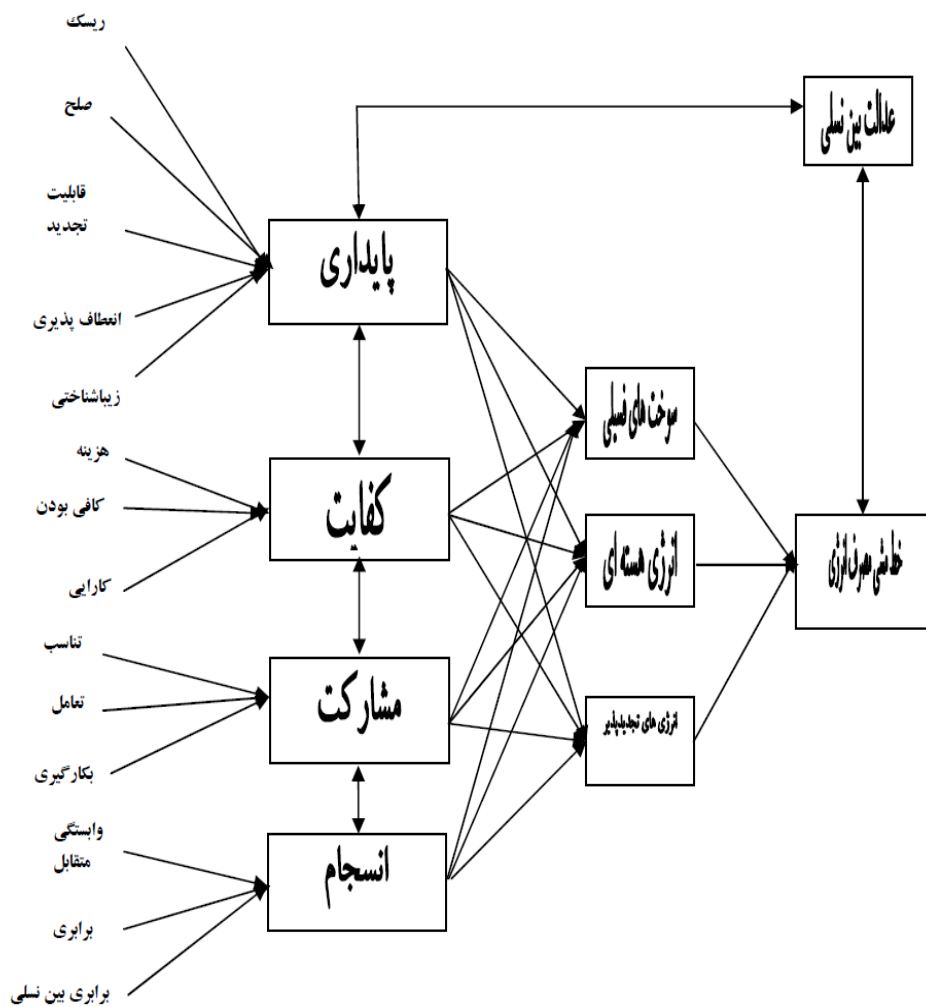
ریسک

صلح

قابلیت تجدید

انعطاف پذیری

زیباشناختی

هزینه

کافی بودن

کارایی

تناسب

تعامل

بکارگیری

وابستگی متقابل

برابری

برابری بین نسلی

پایداری

کفایت

مشارکت

انسجام

سوخت های فسیلی

انرژی هسته ای

انرژی های تجدیدپذیر

عدالت بین نسلی

خط مشی مصرف انرژی